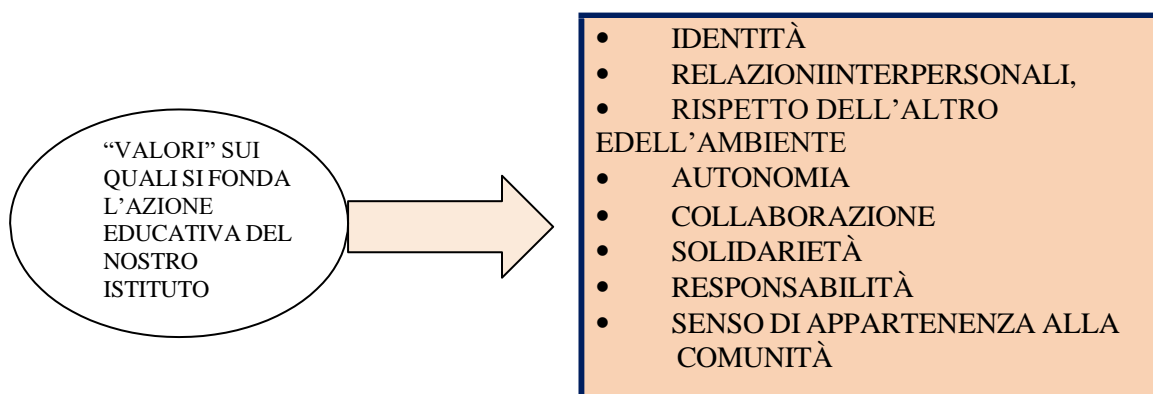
“VALORI” SUI QUALI SI FONDA L’AZIONE EDUCATIVA DEL NOSTRO ISTITUTO

- IDENTITÀ
- RELAZIONIINTERPERSONALI,
- RISPETTO DELL’ALTRO EDELL’AMBIENTE
- AUTONOMIA
- COLLABORAZIONE
- SOLIDARIETÀ
- RESPONSABILITÀ
- SENSO DI APPARTENENZA ALLA COMUNITÀ